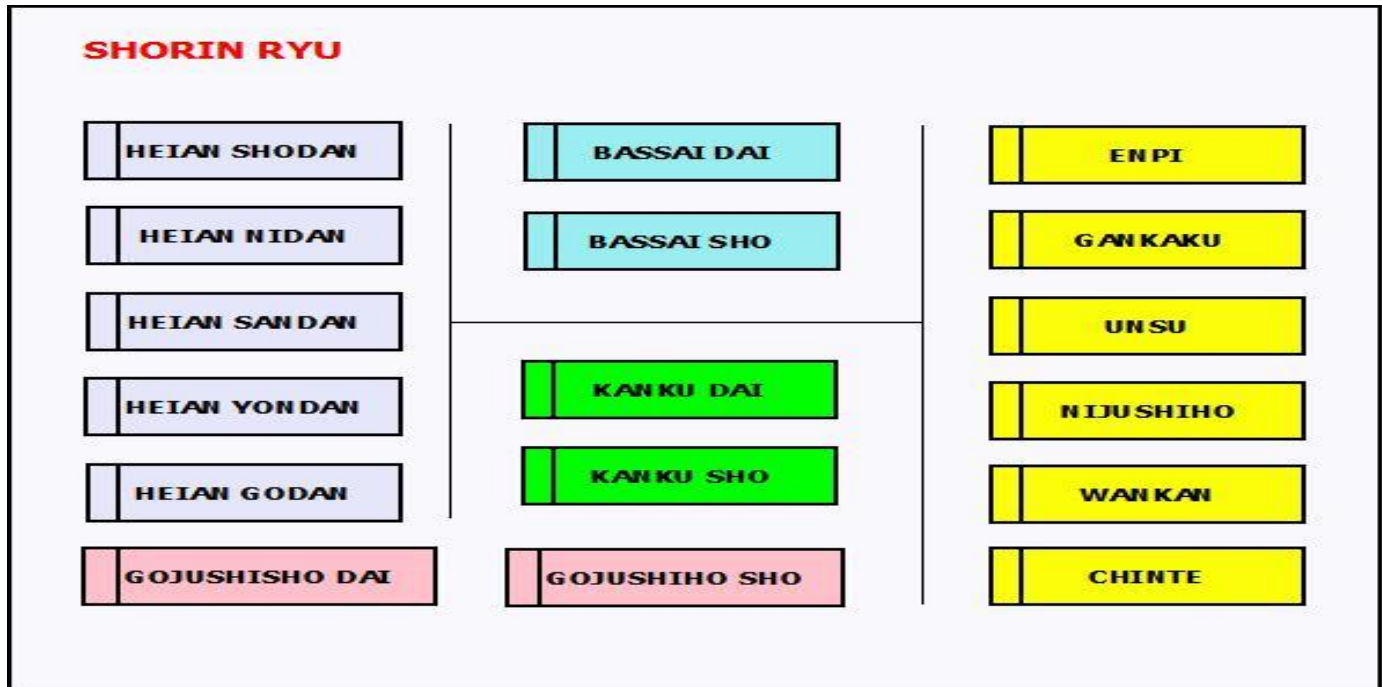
SHORIN RYU

HEIAN SHODAN

HEIAN NIDAN

HEIAN SANDAN

HEIAN YONDAN

HEIAN GODAN

GOJUSHISHO DAI

BASSAI DAI

BASSAI SHO

KANKU DAI

KANKU SHO

GOJUSHIHO SHO

ENPI

GANKAKU

UNSU

NIJUSHIHO

WANKAN

CHINTE